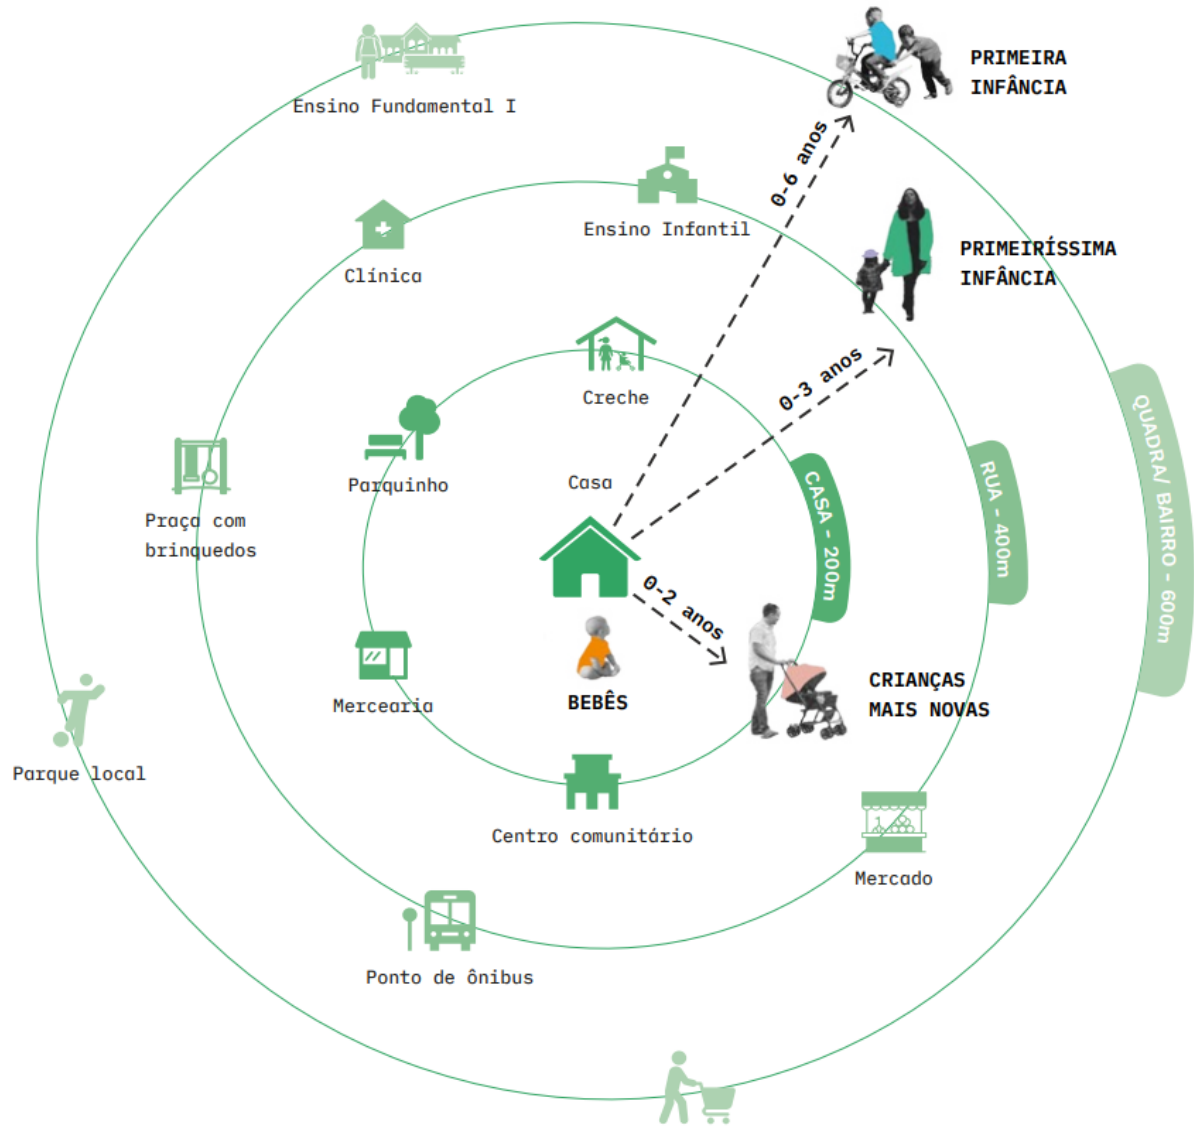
Ensino Fundamental I

PRIMEIRA INFÂNCIA

0-6 anos

Ensino Infantil

Clínica

PRIMEIRÍSSIMA INFÂNCIA

QUADRA/ BAIRRO - 600m

Creche

0-3 anos

Praça com brinquedos

Parquinho

Casa

CASA - 200m

RUA - 400m

0-2 anos

Mercearia

BEBÊS

CRIANÇAS MAIS NOVAS

Parque local

Centro comunitário

Mercado

Ponto de ônibus